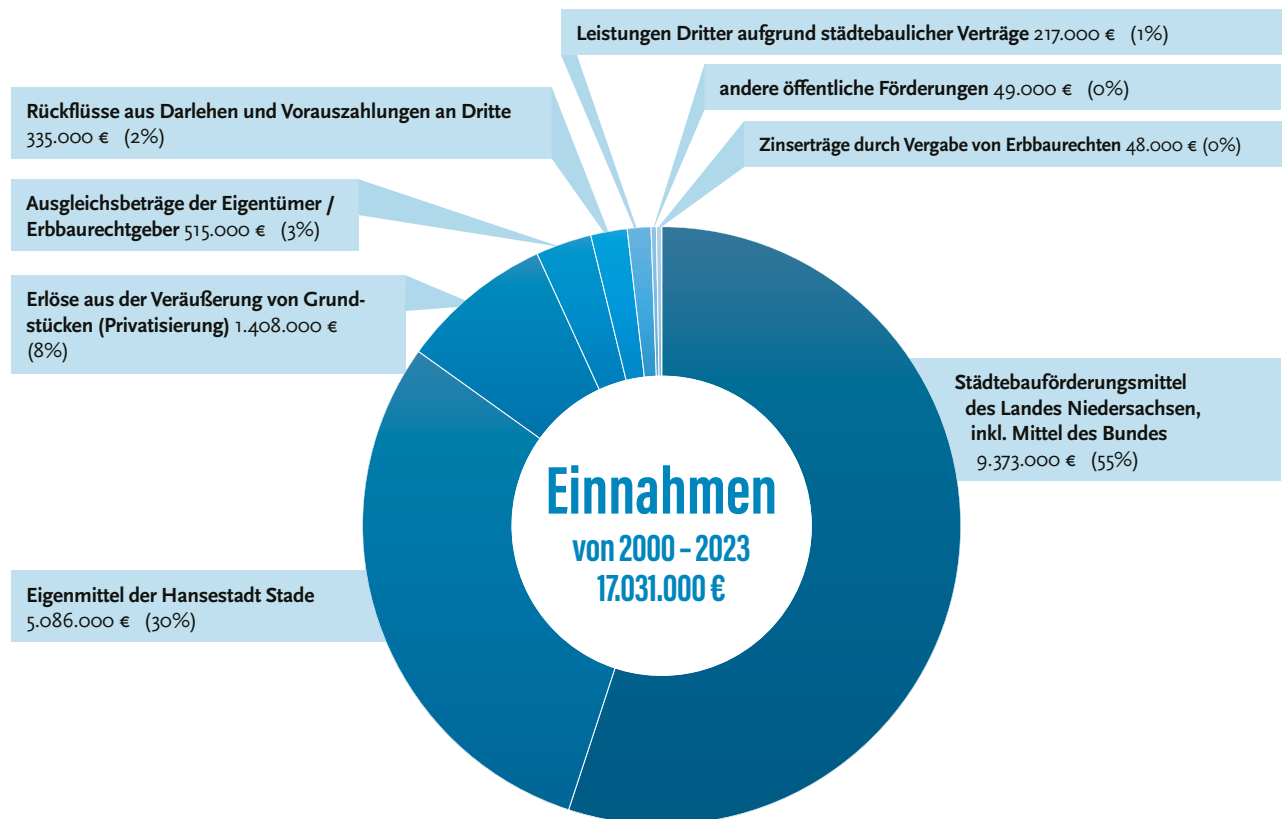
Leistungen Dritter aufgrund städtebaulicher Verträge 217.000 € (1%)

andere öffentliche Förderungen 49.000 € (0%)

Rückflüsse aus Darlehen und Vorauszahlungen an Dritte 335.000 € (2%)

Zinserträge durch Vergabe von Erbbaurechten 48.000 € (0%)

Ausgleichsbeträge der Eigentümer / Erbbaurechtgeber 515.000 € (3%)

Erlöse aus der Veräußerung von Grundstücken (Privatisierung) 1.408.000 € (8%)

Städtebauförderungsmittel des Landes Niedersachsen, inkl. Mittel des Bundes 9.373.000 € (55%)

Einnahmen
von 2000 – 2023
17.031.000 €

Eigenmittel der Hansestadt Stade 5.086.000 € (30%)